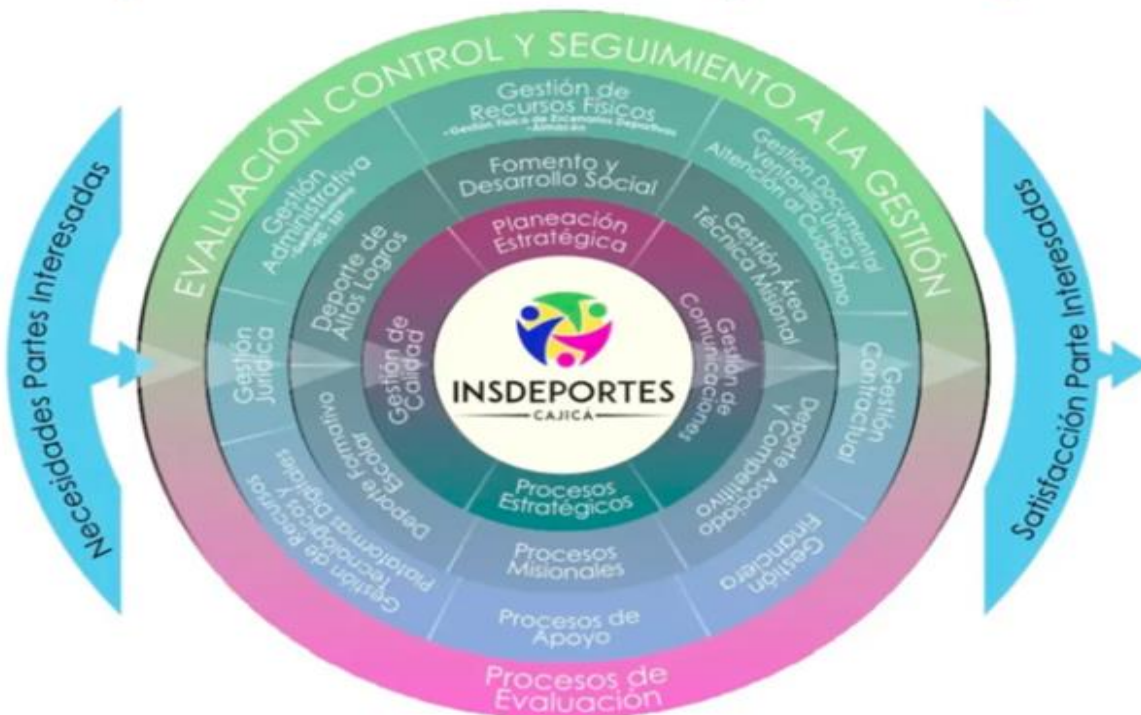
Necesidades Partes Interesadas

EVALUACIÓN CONTROL Y SEGUIMIENTO A LA GESTIÓN

Gestión de Recursos Físicos
- Gestión Física de Escenarios Deportivos
- Almacén

Gestión Administrativa
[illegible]

Gestión Documental Ventanilla Única y Atención al Ciudadano

Fomento y Desarrollo Social

Deporte de Altos Logros

Gestión Área Técnica Misional

Planeación Estratégica

Gestión Jurídica

Gestión de Calidad

INSDEPORTES
CAJICÁ

Gestión de Comunicaciones

Gestión Contractual

Deporte Formativo Escolar

Deporte Asociado y Competitivo

Procesos Estratégicos

Gestión de Recursos Tecnológicos y Plataformas Digitales

Procesos Misionales

Gestión Financiera

Procesos de Apoyo

Procesos de Evaluación

Satisfacción Parte Interesadas